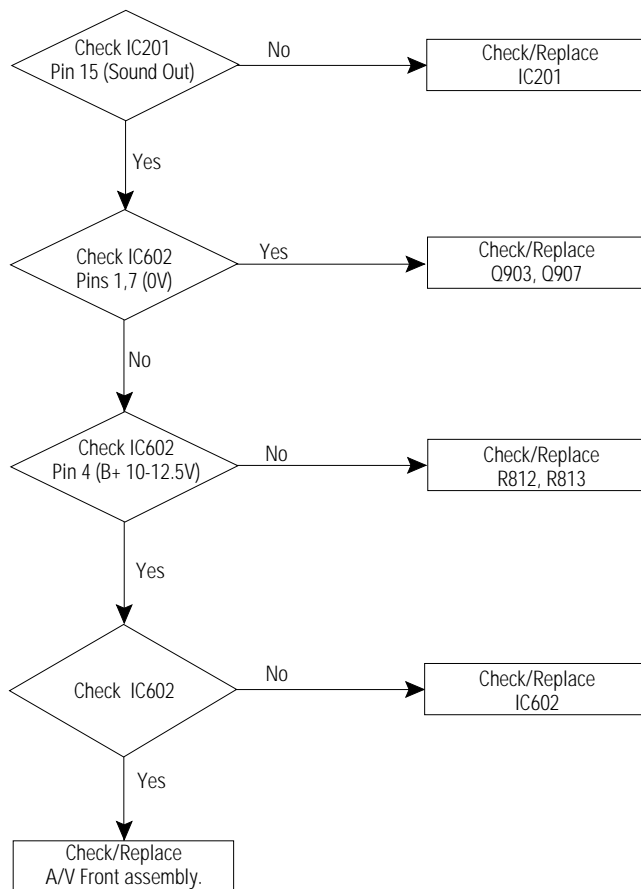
Check IC201
Pin 15 (Sound Out)

No

Check/Replace
IC201

Yes

Check IC602
Pins 1,7 (0V)

Yes

Check/Replace
Q903, Q907

No

Check IC602
Pin 4 (B+ 10-12.5V)

No

Check/Replace
R812, R813

Yes

Check IC602

No

Check/Replace
IC602

Yes

Check/Replace
A/V Front assembly.